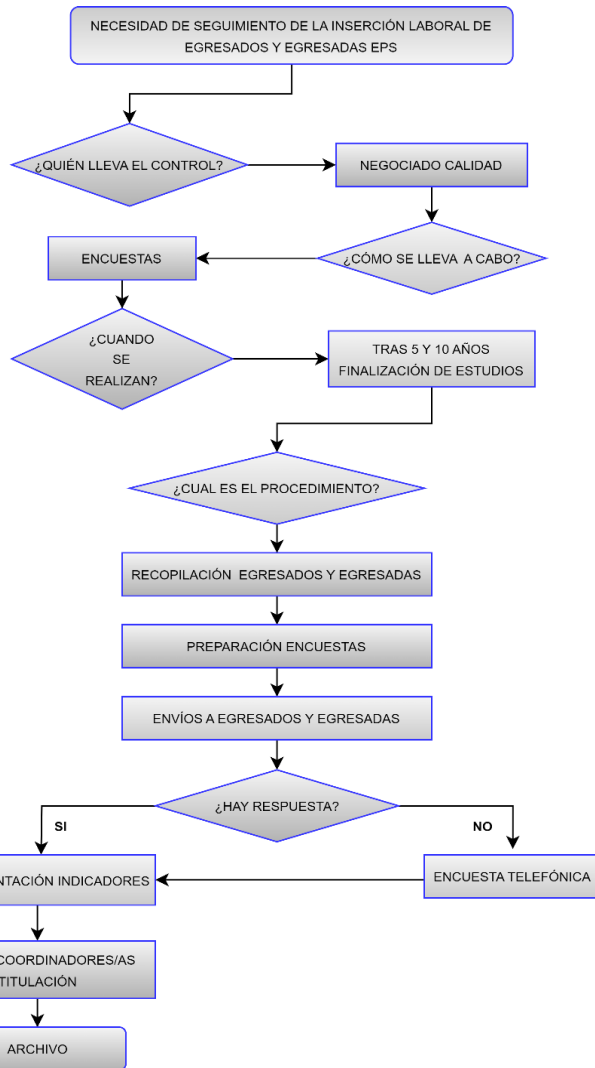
NECESIDAD DE SEGUIMIENTO DE LA INSERCIÓN LABORAL DE EGRESADOS Y EGRESADAS EPS

¿QUIÉN LLEVA EL CONTROL?

NEGOCIADO CALIDAD

¿CÓMO SE LLEVA A CABO?

ENCUESTAS

¿CUANDO SE REALIZAN?

TRAS 5 Y 10 AÑOS FINALIZACIÓN DE ESTUDIOS

¿CUAL ES EL PROCEDIMIENTO?

RECOPILACIÓN EGRESADOS Y EGRESADAS

PREPARACIÓN ENCUESTAS

ENVÍOS A EGRESADOS Y EGRESADAS

¿HAY RESPUESTA?

SI

NO

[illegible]NTACIÓN INDICADORES

ENCUESTA TELEFÓNICA

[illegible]COORDINADORES/AS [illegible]TITULACIÓN

ARCHIVO